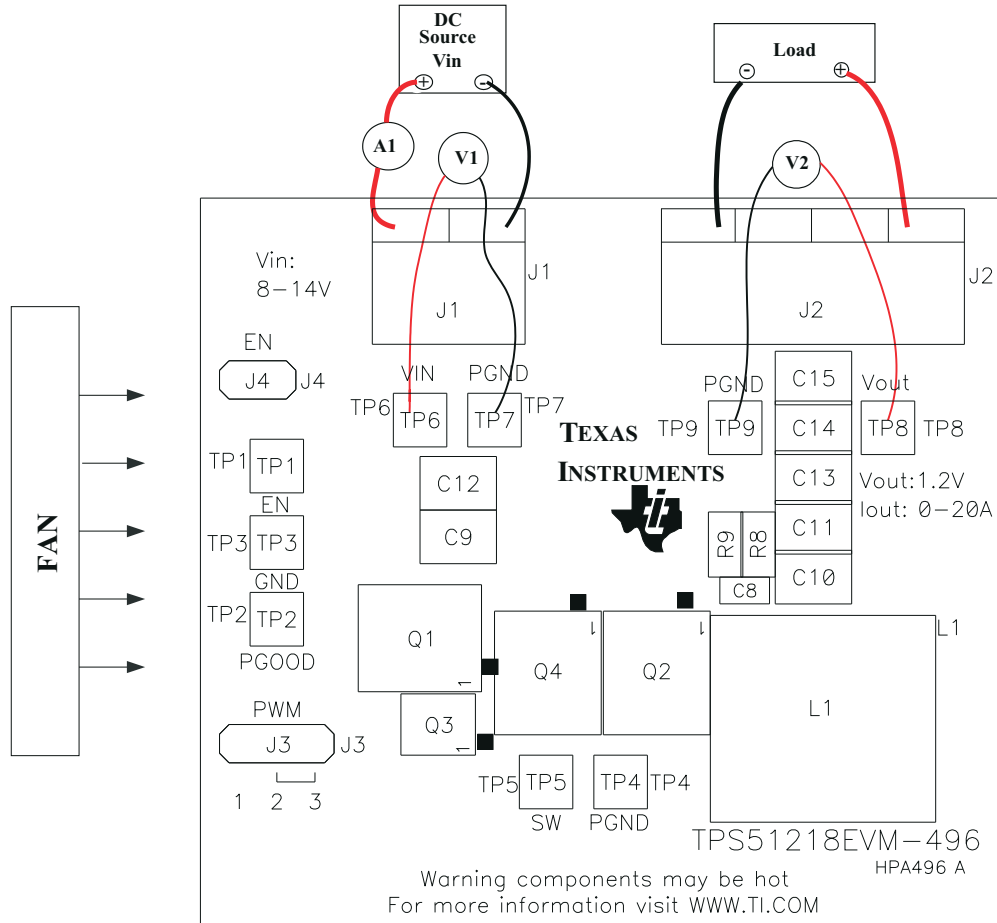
DC Source Vin

Load

A1

V1

V2

FAN

Vin:
8–14V

J1

J1

J2

J2

EN

J4 J4

VIN

PGND

TP6 TP6

TP7 TP7

PGND

Vout

TP9 TP9

C15

TP8 TP8

C14

TEXAS INSTRUMENTS

C13

Vout:1.2V
Iout: 0–20A

TP1 TP1

EN

TP3 TP3

GND

TP2 TP2

PGOOD

C12

C9

R9

R8

C11

C10

C8

Q1

Q4

Q2

L1

L1

PWM

J3 J3

1 2 3

Q3

TP5 TP5

SW

TP4 TP4

PGND

TPS51218EVM–496

HPA496 A

Warning components may be hot
For more information visit WWW.TI.COM